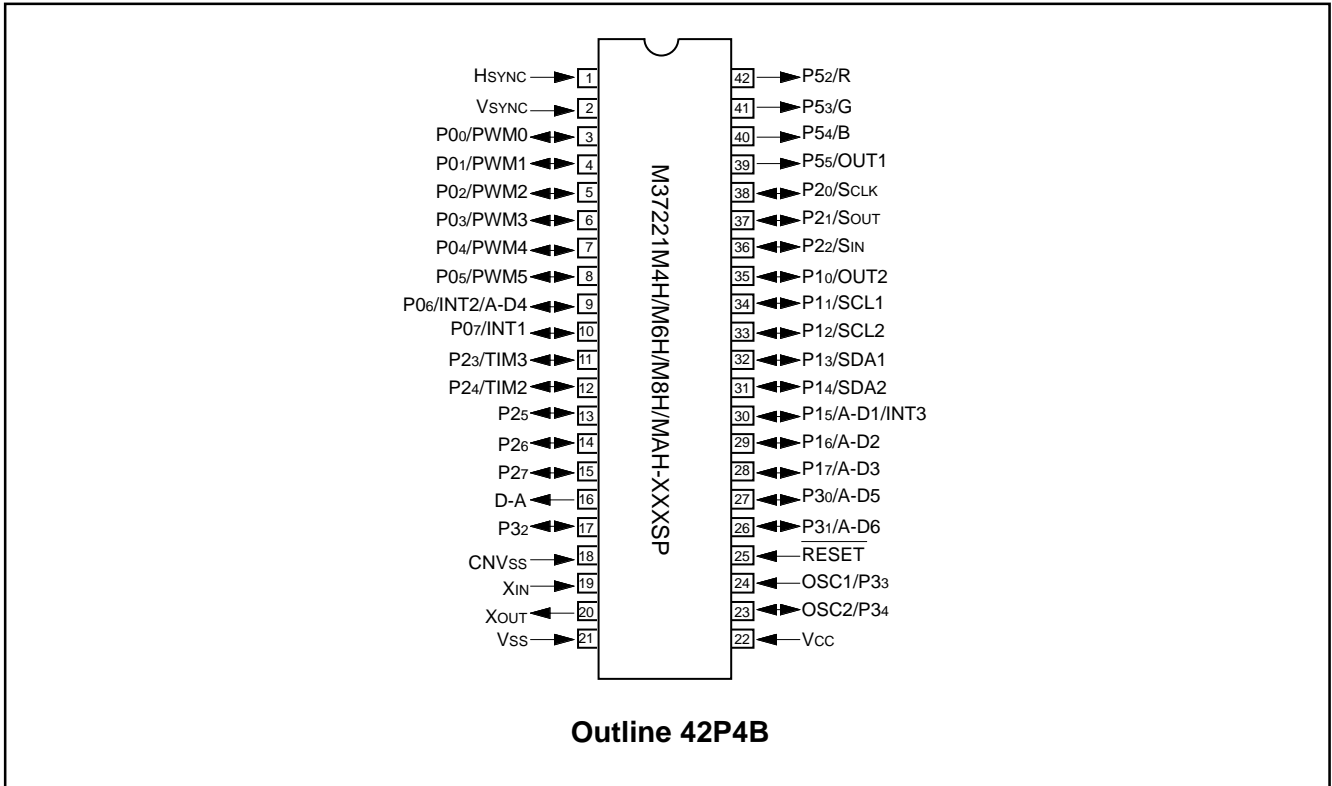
HSYNC 1
VSYNC 2
$P0_0$/PWM0 3
$P0_1$/PWM1 4
$P0_2$/PWM2 5
$P0_3$/PWM3 6
$P0_4$/PWM4 7
$P0_5$/PWM5 8
$P0_6$/INT2/A-D4 9
$P0_7$/INT1 10
$P2_3$/TIM3 11
$P2_4$/TIM2 12
$P2_5$ 13
$P2_6$ 14
$P2_7$ 15
D-A 16
$P3_2$ 17
CNVSS 18
XIN 19
XOUT 20
VSS 21

42 $P5_2$/R
41 $P5_3$/G
40 $P5_4$/B
39 $P5_5$/OUT1
38 $P2_0$/SCLK
37 $P2_1$/SOUT
36 $P2_2$/SIN
35 $P1_0$/OUT2
34 $P1_1$/SCL1
33 $P1_2$/SCL2
32 $P1_3$/SDA1
31 $P1_4$/SDA2
30 $P1_5$/A-D1/INT3
29 $P1_6$/A-D2
28 $P1_7$/A-D3
27 $P3_0$/A-D5
26 $P3_1$/A-D6
25 $\overline{RESET}$
24 OSC1/$P3_3$
23 OSC2/$P3_4$
22 VCC

M37221M4H/M6H/M8H/MAH-XXXSP

Outline 42P4B